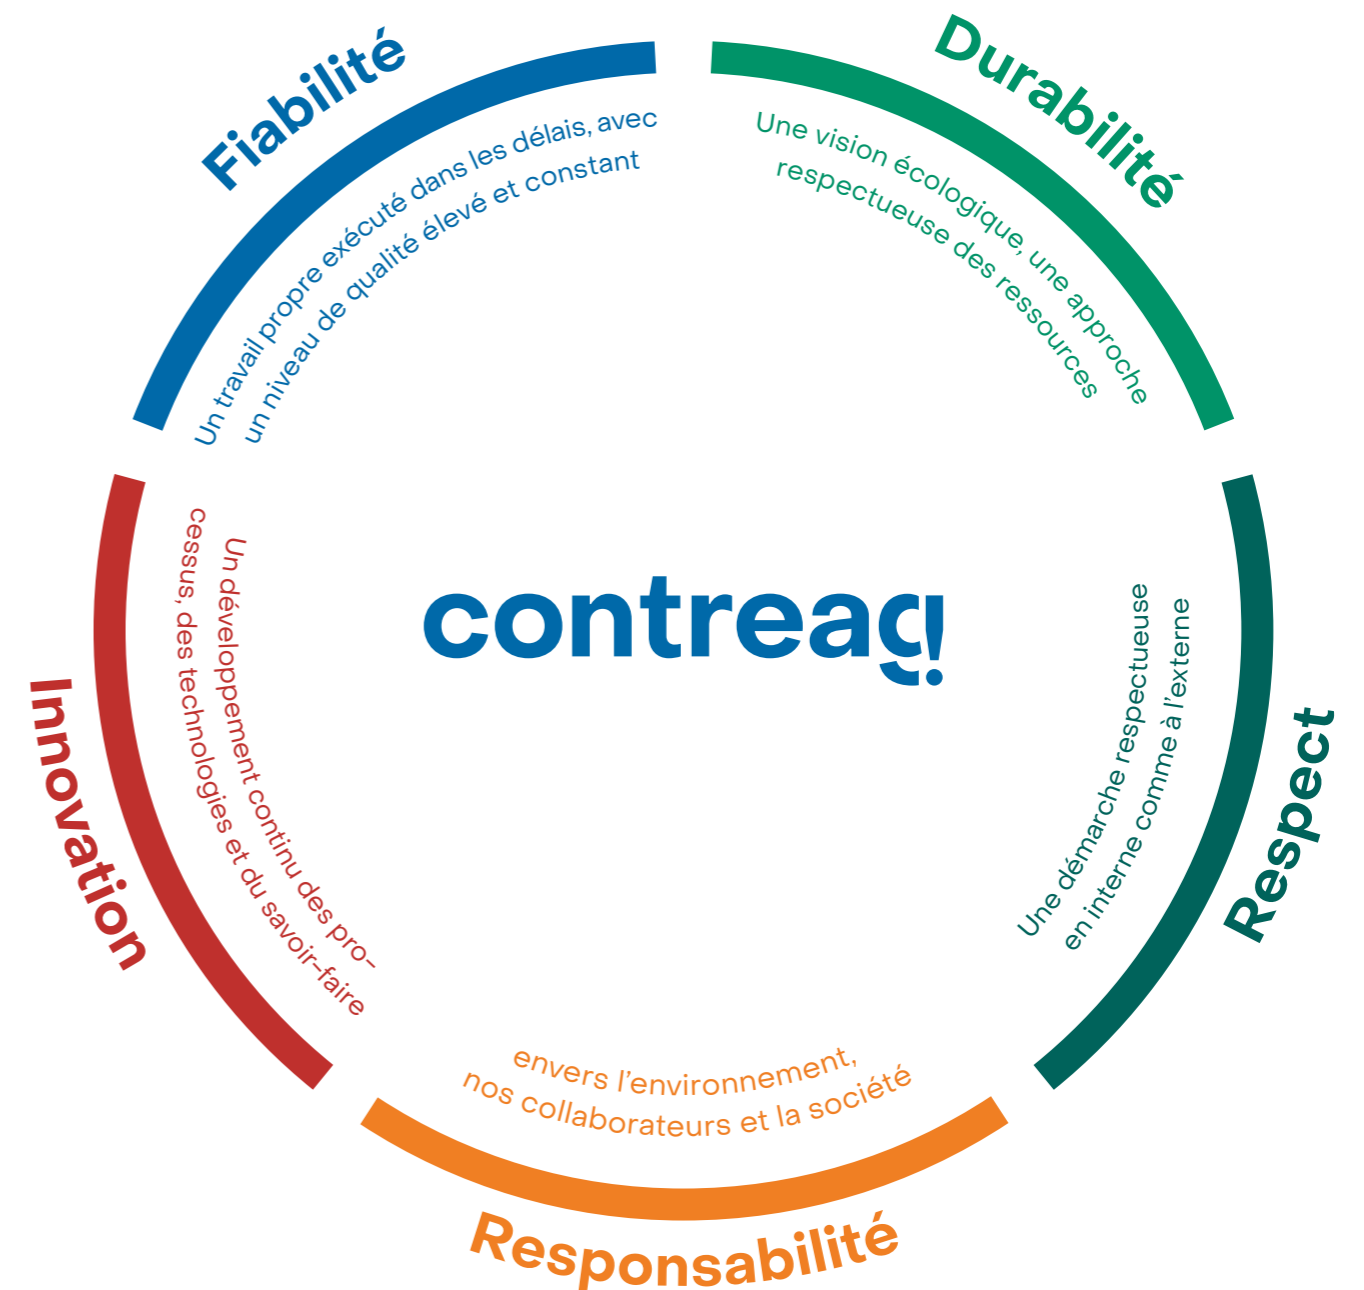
Fiabilité

Un travail propre exécuté dans les délais, avec un niveau de qualité élevé et constant

Durabilité

Une vision écologique, une approche respectueuse des ressources

contreag

Innovation

Un développement continu des processus, des technologies et du savoir-faire

Respect

Une démarche respectueuse en interne comme à l'externe

envers l'environnement, nos collaborateurs et la société

Responsabilité